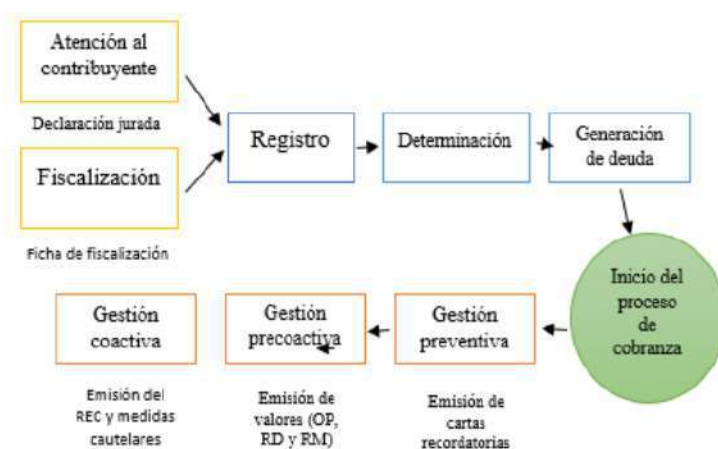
Atención al contribuyente

Declaración jurada

Fiscalización

Ficha de fiscalización

Registro

Determinación

Generación de deuda

Inicio del proceso de cobranza

Gestión preventiva

Emisión de cartas recordatorias

Gestión precoactiva

Emisión de valores (OP, RD y RM)

Gestión coactiva

Emisión del REC y medidas cautelares